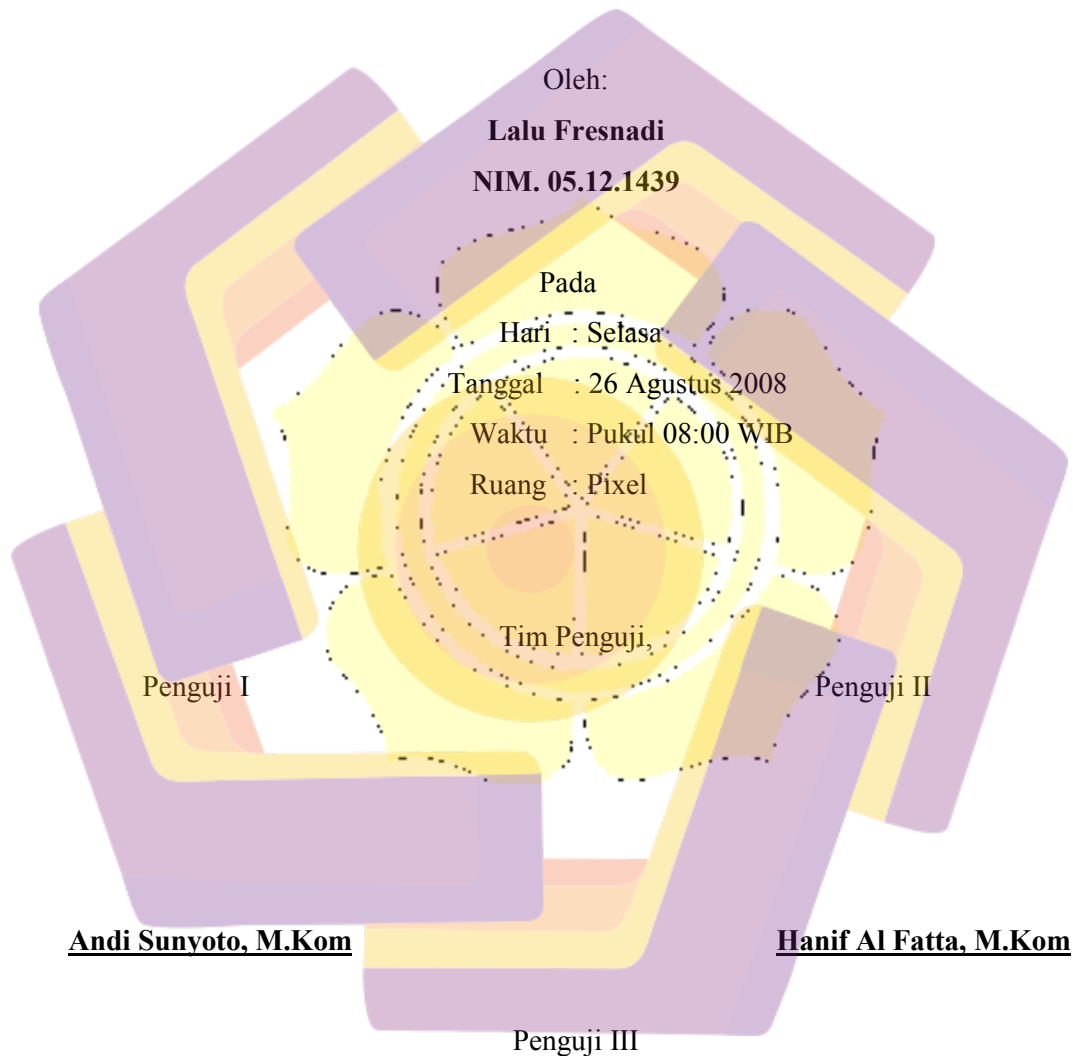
Oleh:

**Lalu Fresnadi**

**NIM. 05.12.1439**

Pada

Hari : Selasa

Tanggal : 26 Agustus 2008

Waktu : Pukul 08:00 WIB

Ruang : Pixel

Tim Penguji,

Penguji I

Penguji II

Andi Sunyoto, M.Kom

Hanif Al Fatta, M.Kom

Penguji III